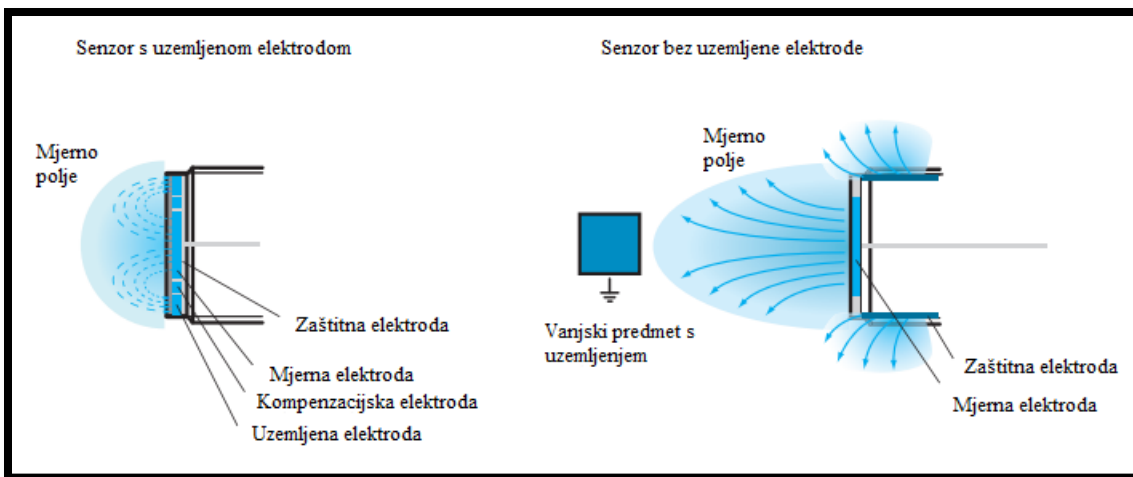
Senzor s uzemljenom elektrodom

Mjerno polje

Zaštitna elektroda

Mjerna elektroda

Kompenzacijska elektroda

Uzemljena elektroda

Senzor bez uzemljene elektrode

Mjerno polje

Vanjski predmet s uzemljenjem

Zaštitna elektroda

Mjerna elektroda